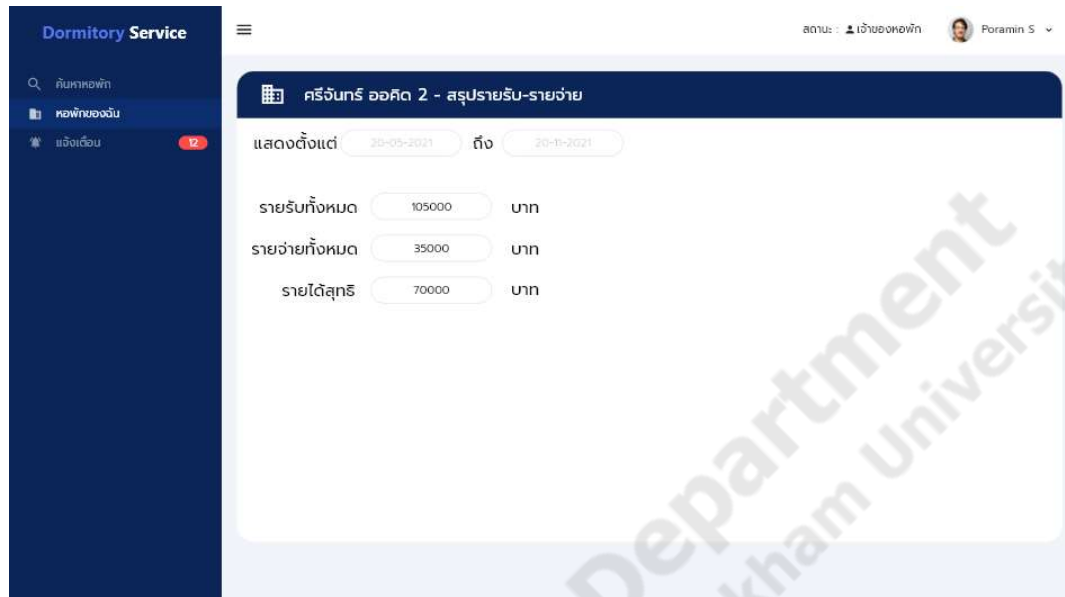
Dormitory Service

ค้นหาหอพัก
หอพักของฉัน
แจ้งเตือน 12

สถานะ : เจ้าของหอพัก Poramin S

ศรีจันทร์ ออคิด 2 - สรุปรายรับ-รายจ่าย

แสดงตั้งแต่ 20-05-2021 ถึง 20-11-2021

รายรับทั้งหมด 105000 บาท
รายจ่ายทั้งหมด 35000 บาท
รายได้สุทธิ 70000 บาท

Department
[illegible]kham Universit